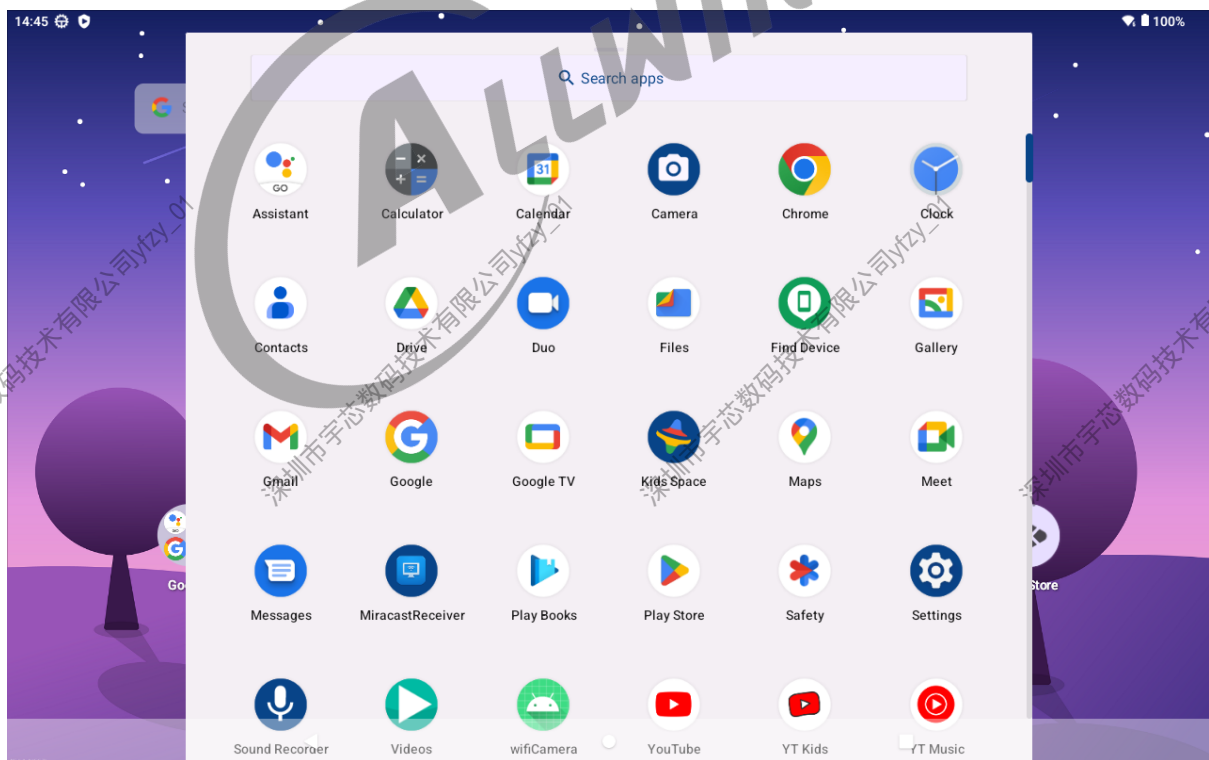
14:45

100%

Search apps

GO

Assistant

Calculator

31

Calendar

Camera

Chrome

Clock

Contacts

Drive

Duo

Files

Find Device

Gallery

Gmail

Google

Google TV

Kids Space

Maps

Meet

Messages

MiracastReceiver

Play Books

Play Store

Safety

Settings

Sound Recorder

Videos

wifiCamera

YouTube

YT Kids

YT Music

Go

Store

ALLWI

深圳市宇芯数码技术有限公司yfzy_01

深圳市宇芯数码技术有限公司yfzy_01

深圳市宇芯数码技术有限公司yfzy_01

深圳市宇芯数码技术有